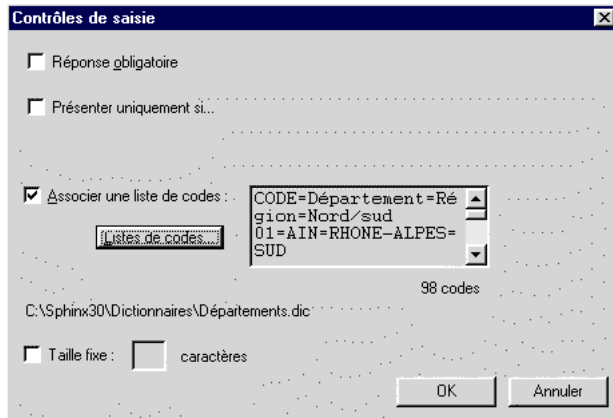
Contrôles de saisie

Réponse obligatoire

Présenter uniquement si...

Associer une liste de codes :

Listes de codes...

CODE=Département=Région=Nord/sud
01=AIN=RHONE-ALPES=SUD

98 codes

C:\Sphinx30\Dictionnaires\Départements.dic

Taille fixe : caractères

OK

Annuler